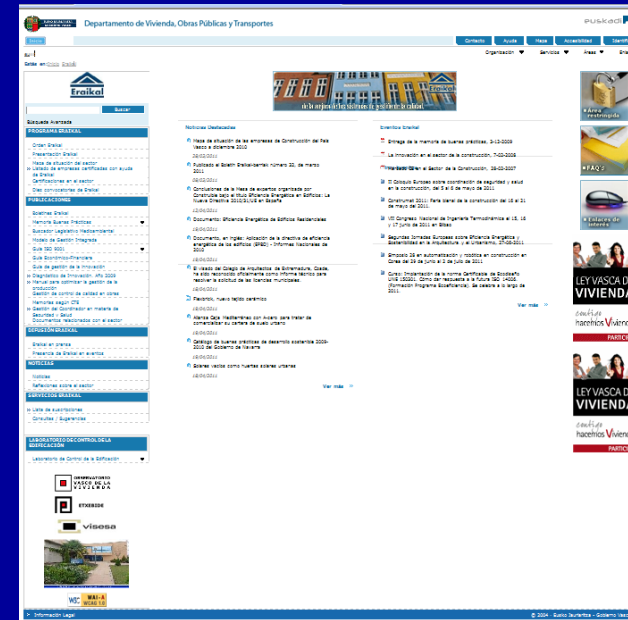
Departamento de Vivienda, Obras Públicas y Transportes

euskadi

Contacto | Ayuda | Mapa | Accesibilidad | Identif

Organización | Servicios | Áreas

Eraikal

Buscar

Búsqueda Avanzada

PROGRAMA ERAIKAL
Orden Eraikal
Presentación Eraikal
Mapa de situación del sector
Listado de empresas certificadas con ayuda de Eraikal
Certificaciones en el sector
Otras convocatorias de Eraikal

PUBLICACIONES
Boletines Eraikal
Memoria Buenas Prácticas
Buscador Legislativo Medioambiental
Modelo de Gestión Integrada
Guía ISO 9001
Guía Económico-Financiera
Guía de gestión de la innovación
Diagnóstico de Innovación. Año 2009
Manual para optimizar la gestión de la producción
Gestión del control de calidad en obras
Memorias según CTE
Gestión de Coordinación en materia de Seguridad y Salud
Documentos relacionados con el sector

DIFUSIÓN ERAIKAL
Eraikal en prensa
Presencia de Eraikal en eventos

NOTICIAS
Noticias
Reflexiones sobre el sector

SERVICIOS ERAIKAL
Lista de suscripciones
Consultas / Sugerencias

LABORATORIO DE CONTROL DE LA EDIFICACIÓN
Laboratorio de Control de la Edificación

OBSERVATORIO VASCO DE LA VIVIENDA

ETXEBIDE

visesa

WAI-A WCAG 1.0

de la empresa a los clientes y la sociedad en la calidad

Noticias Destacadas

Mapa de situación de las empresas de Construcción del País Vasco a diciembre 2010
28/03/2011

Publicado el Boletín Eraikal-berriak número 32, de marzo 2011
09/03/2011

Conclusiones de la Mesa de expertos organizada por Construible bajo el título Eficiencia Energética en Edificios: La Nueva Directiva 2010/31/UE en España
12/06/2011

Documento: Eficiencia Energética de Edificios Residenciales
18/06/2011

Documento, en inglés: Aplicación de la directiva de eficiencia energética de los edificios (EPBD) - Informes Nacionales de 2010
18/06/2011

El Decano del Colegio de Arquitectos de Extremadura, Cicade, ha sido reconocido oficialmente como informe técnico para resolver la solicitud de las licencias municipales.
18/06/2011

Flexbrick, nuevo tejido cerámico
18/06/2011

Alianza Caja Mediterráneo con A-cero para tratar de comercializar su cartera de suelo urbano
18/06/2011

Catálogo de buenas prácticas de desarrollo sostenible 2009-2010 del Gobierno de Navarra
18/06/2011

Solares vacíos como huertas solares urbanas
18/06/2011

Ver más

Eventos Eraikal

Entrega de la memoria de buenas prácticas, 3-12-2008
La innovación en el sector de la construcción, 7-02-2009
Mañana: Día en el Sector de la Construcción, 26-03-2007
III Coloquio Europeo sobre coordinación de seguridad y salud en la construcción, del 5 al 6 de mayo de 2011
Construmat 2011: Feria Internacional de la construcción del 16 al 21 de mayo del 2011
VIII Congreso Nacional de Ingeniería Termodinámica el 15, 16 y 17 junio de 2011 en Bilbao
Segundas Jornadas Europeas sobre Eficiencia Energética y Sostenibilidad en la Arquitectura y el Urbanismo, 27-06-2011
Simposio 28 en automatización y robótica en construcción en Corea del 29 de junio al 2 de julio de 2011
Curso: Implantación de la norma Certificada de Ecodiseño UNE 150301. Cómo dar respuesta a la futura ISO 14006 (Formación Programa Ecoeficiencia). Se celebra a lo largo de 2011.

Ver más

Área restringida

FAQ's

Enlaces de interés

LEY VASCA D VIVIENDA
contigo hacemos Viviend

LEY VASCA D VIVIENDA
contigo hacemos Viviend

Información Legal

© 2004 - Eusko Jaurlaritza - Gobierno Vasco